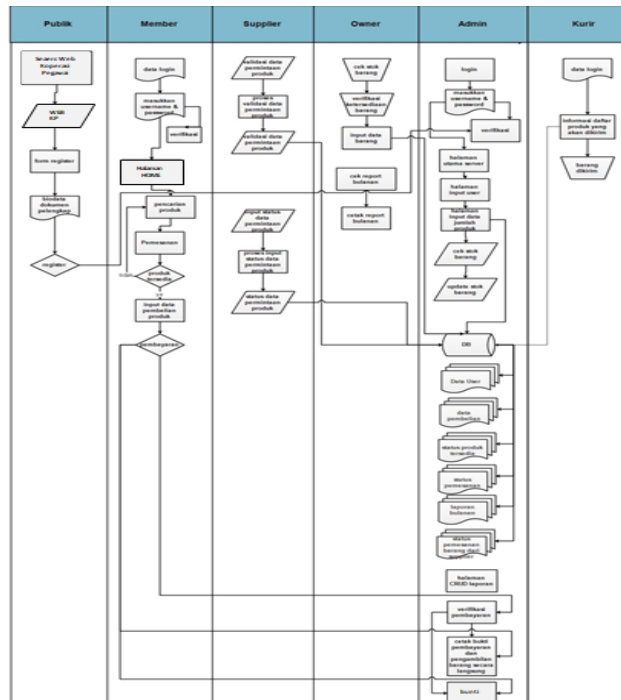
| Publik | Member | Supplier | Owner | Admin | Kurir |
|---|---|---|---|---|---|

Search Web Koperasi Pegawai

WEB KP

form register

biodata dokumen pelengkap

register

data login

masukkan username & password

verifikasi

Halaman HOME

pencarian produk

Pemesanan

produk tersedia

tidak

ya

input data pembelian produk

pembayaran

validasi data permintaan produk

proses validasi data permintaan produk

validasi data permintaan produk

input status data permintaan produk

proses input status data permintaan produk

status data permintaan produk

cek stok barang

verifikasi ketersediaan barang

input data barang

cek report bulanan

cetak report bulanan

login

masukkan username & password

verifikasi

halaman utama server

halaman input user

halaman input data jumlah produk

cek stok barang

update stok barang

DB

Data User

data pembelian

status produk tersedia

status pemesanan

laporan bulanan

status pemesanan barang dari supplier

halaman CRUD laporan

verifikasi pembayaran

cetak bukti pembayaran dan pengambilan barang secara langsung

bukti

data login

informasi daftar produk yang akan dikirim

barang dikirim